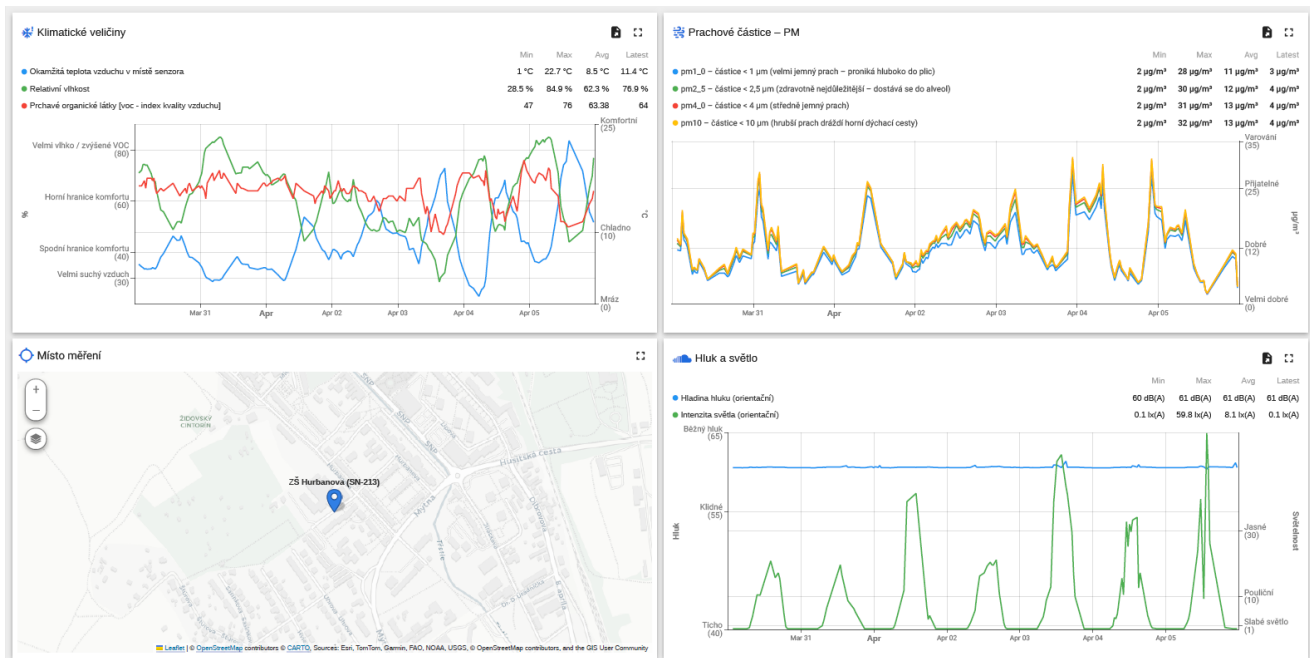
Klimatické veličiny

| | Min | Max | Avg | Latest |
|---|---|---|---|---|
| Okamžitá teplota vzduchu v místě senzora | 1 °C | 22.7 °C | 8.5 °C | 11.4 °C |
| Relativní vlhkost | 28.5 % | 84.9 % | 62.3 % | 76.9 % |
| Prchavé organické látky [voc - index kvality vzduchu] | 47 | 76 | 63.38 | 64 |

Velmi vlhko / zvýšené VOC (80)
Horní hranice komfortu (60)
Spodní hranice komfortu (40)
Velmi suchý vzduch (30)
%
Komfortní
Chladno (10)
Mráz (0)
°C
Mar 31 Apr Apr 02 Apr 03 Apr 04 Apr 05

Prachové částice – PM

| | Min | Max | Avg | Latest |
|---|---|---|---|---|
| pm1_0 – částice < 1 µm (velmi jemný prach – proniká hluboko do plic) | 2 µg/m³ | 28 µg/m³ | 11 µg/m³ | 3 µg/m³ |
| pm2_5 – částice < 2,5 µm (zdravotně nejdůležitější – dostává se do alveol) | 2 µg/m³ | 30 µg/m³ | 12 µg/m³ | 4 µg/m³ |
| pm4_0 – částice < 4 µm (středně jemný prach) | 2 µg/m³ | 31 µg/m³ | 13 µg/m³ | 4 µg/m³ |
| pm10 – částice < 10 µm (hrubší prach dráždí horní dýchací cesty) | 2 µg/m³ | 32 µg/m³ | 13 µg/m³ | 4 µg/m³ |

Varování (35)
Přijatelné (25)
Dobré (12)
Velmi dobré (0)
µg/m³
Mar 31 Apr Apr 02 Apr 03 Apr 04 Apr 05

Místo měření
+
–
ŽIDOVSKÝ CINTORÍN
ZŠ Hurbanova (SN-213)
Hurbanova cesta
Leaflet | © OpenStreetMap contributors © CARTO, Sources: Esri, TomTom, Garmin, FAO, NOAA, USGS, © OpenStreetMap contributors, and the GIS User Community

Hluk a světlo

| | Min | Max | Avg | Latest |
|---|---|---|---|---|
| Hladina hluku (orientační) | 60 dB(A) | 61 dB(A) | 61 dB(A) | 61 dB(A) |
| Intenzita světla (orientační) | 0.1 lx(A) | 59.8 lx(A) | 8.1 lx(A) | 0.1 lx(A) |

Běžný hluk (65)
Klidné (55)
Ticho (40)
Hluk
Jasné (30)
Pouliční (10)
Slabé světlo (1)
Světelnost
Mar 31 Apr Apr 02 Apr 03 Apr 04 Apr 05